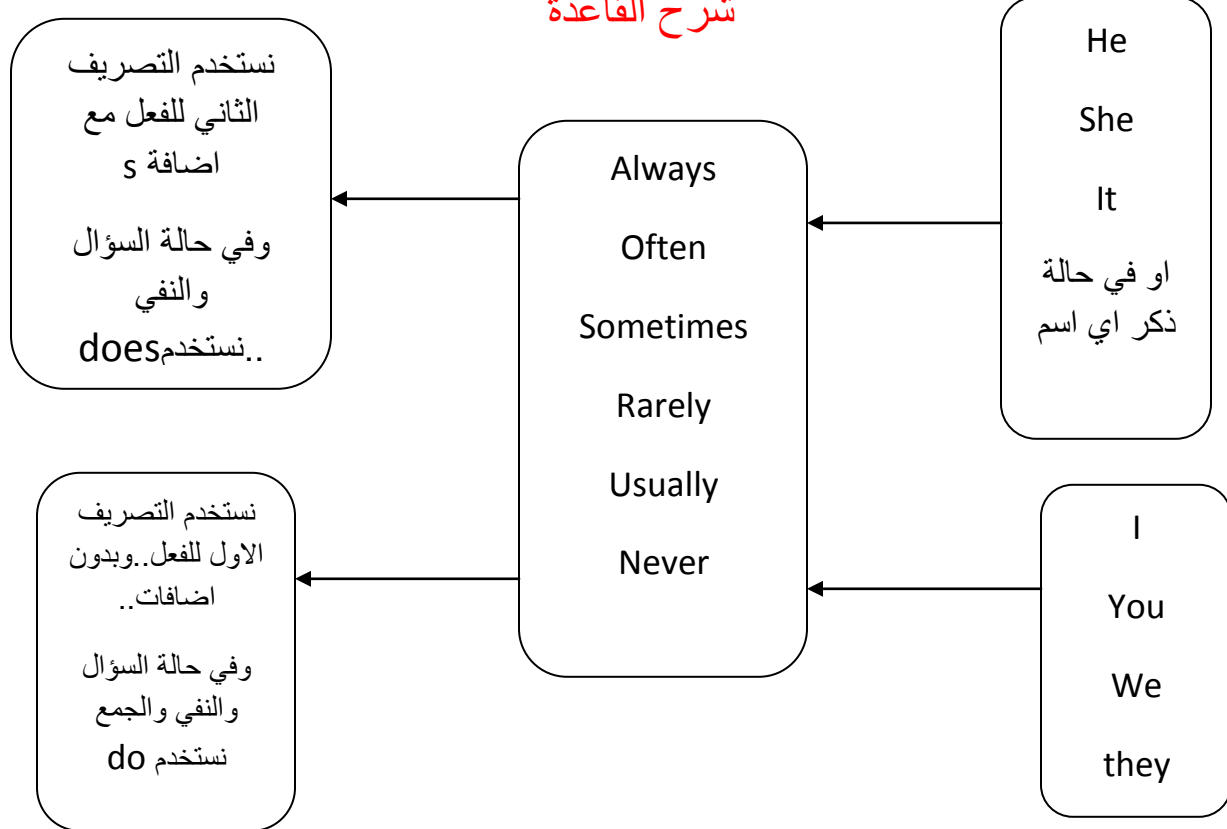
شرح القاعدة

He

She

It

او في حالة ذكر اي اسم

Always

Often

Sometimes

Rarely

Usually

Never

نستخدم التصريف الثاني للفعل مع اضافة s

وفي حالة السؤال والنفي نستخدمdoes..

I

You

We

they

نستخدم التصريف الاول للفعل..وبدون اضافات..

وفي حالة السؤال والنفي والجمع نستخدم do